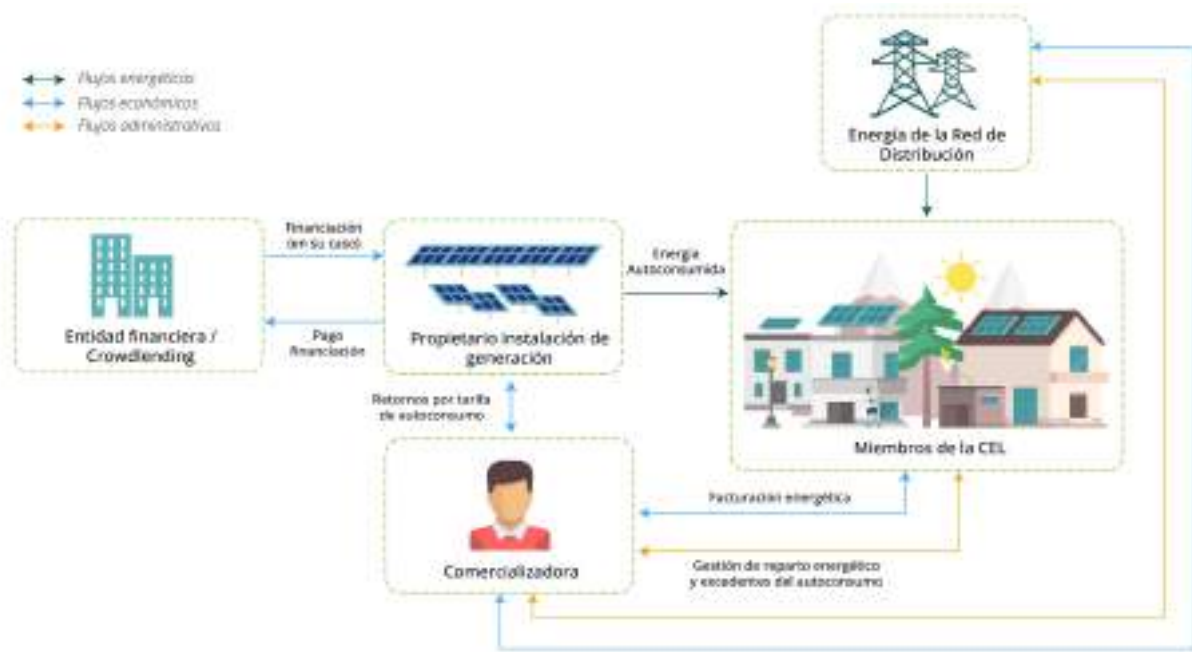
Flujos energéticos
Flujos económicos
Flujos administrativos

Energía de la Red de Distribución

Financiación (en su caso)

Entidad financiera / Crowdlending

Pago financiación

Propietario instalación de generación

Energía Autoconsumida

Miembros de la CEL

Retornos por tarifa de autoconsumo

Facturación energética

Comercializadora

Gestión de reparto energético y excedentes del autoconsumo